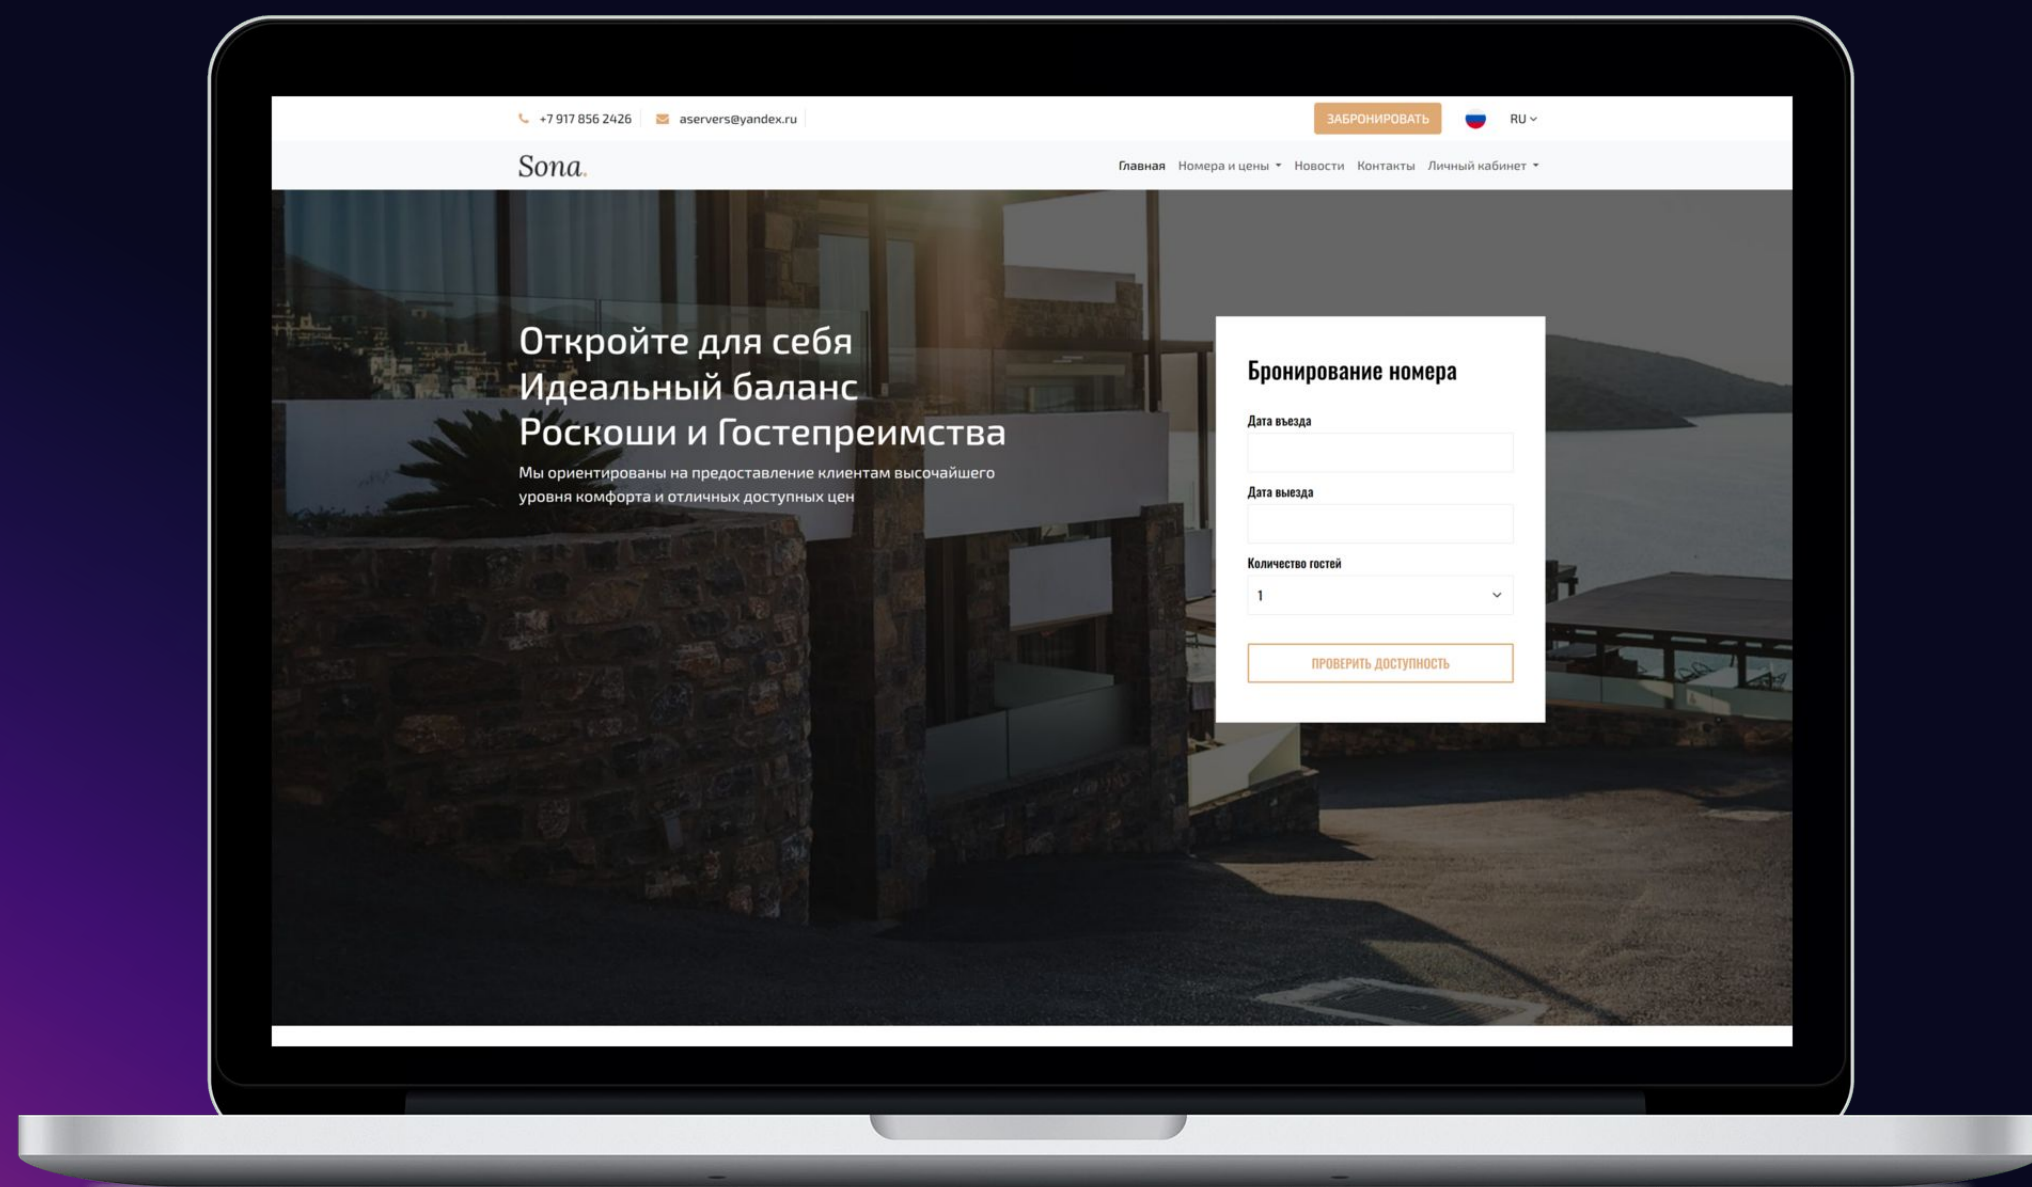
+7 917 856 2426 aservers@yandex.ru

ЗАБРОНИРОВАТЬ

RU

Sona.

Главная Номера и цены Новости Контакты Личный кабинет

Откройте для себя Идеальный баланс Роскоши и Гостеприимства

Мы ориентированы на предоставление клиентам высочайшего уровня комфорта и отличных доступных цен

Бронирование номера

Дата въезда

Дата выезда

Количество гостей

1

ПРОВЕРИТЬ ДОСТУПНОСТЬ